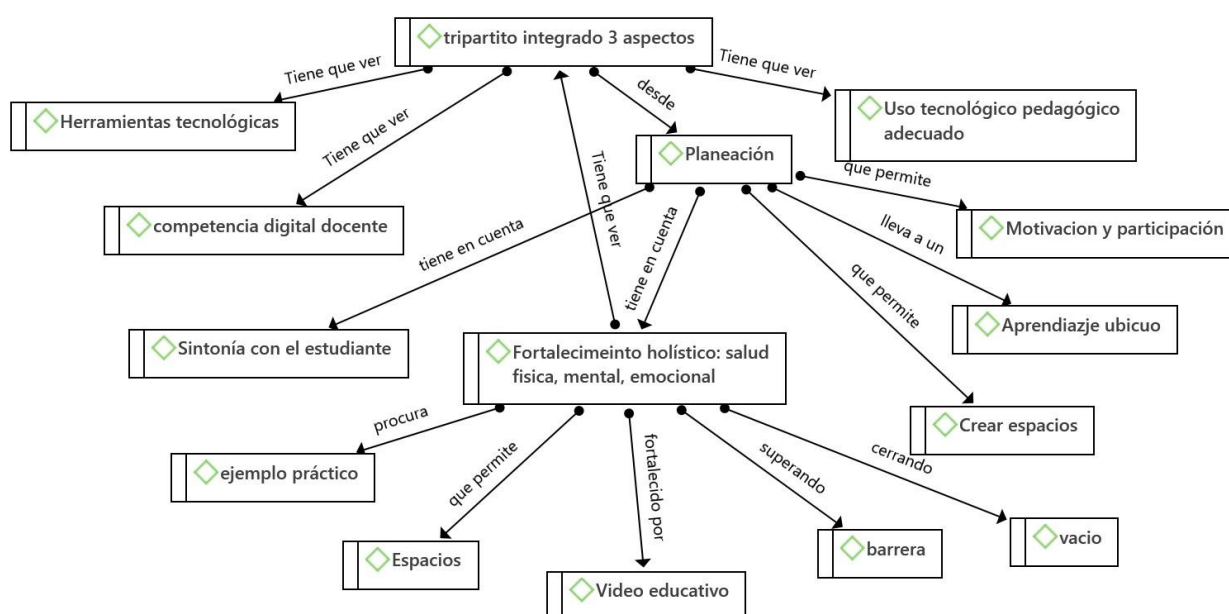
tripartito integrado 3 aspectos

Tiene que ver

Herramientas tecnológicas

Tiene que ver

competencia digital docente

desde

Tiene que ver

Uso tecnológico pedagógico adecuado

Tiene que ver

Planeación

que permite

Motivacion y participación

lleva a un

Aprendiazje ubicuo

que permite

Crear espacios

tiene en cuenta

Sintonía con el estudiante

tiene en cuenta

Fortalecimeinto holístico: salud fisica, mental, emocional

procura

ejemplo práctico

que permite

Espacios

fortalecido por

Video educativo

superando

barrera

cerrando

vacio